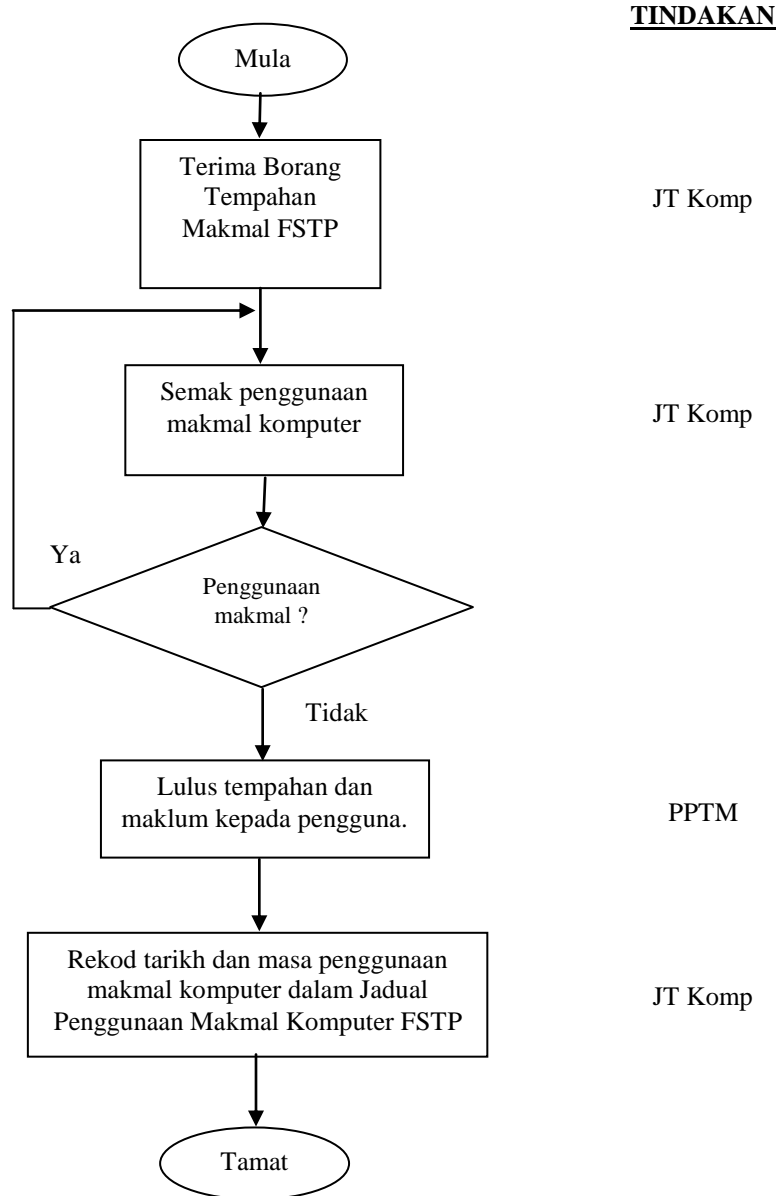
TINDAKAN

Mula

Terima Borang Tempahan Makmal FSTP

JT Komp

Semak penggunaan makmal komputer

JT Komp

Ya

Penggunaan makmal ?

Tidak

Lulus tempahan dan maklum kepada pengguna.

PPTM

Rekod tarikh dan masa penggunaan makmal komputer dalam Jadual Penggunaan Makmal Komputer FSTP

JT Komp

Tamat